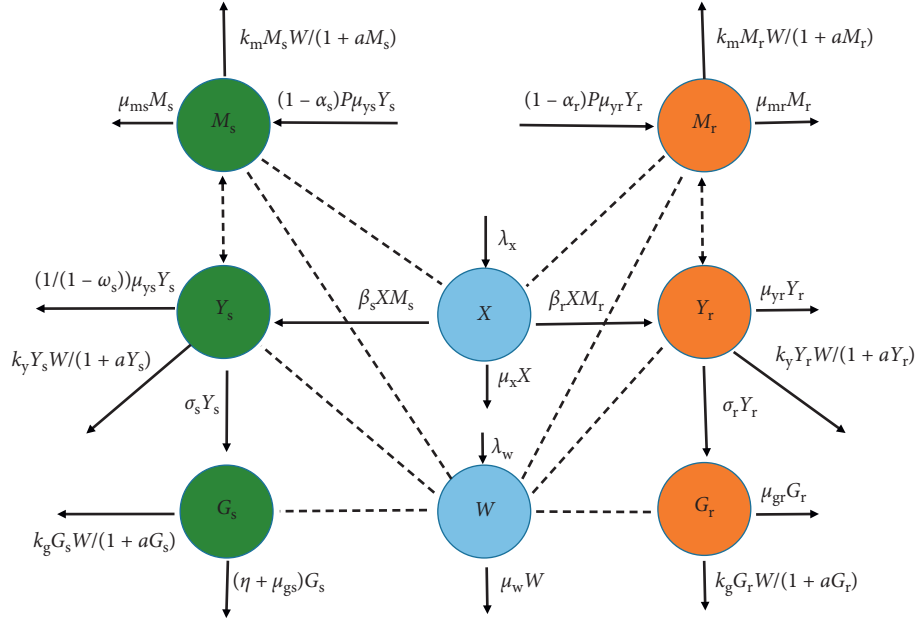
$k_m M_s W/(1 + aM_s)$

$k_m M_r W/(1 + aM_r)$

$\mu_{ms} M_s$

$M_s$

$(1 - \alpha_s) P \mu_{ys} Y_s$

$(1 - \alpha_r) P \mu_{yr} Y_r$

$M_r$

$\mu_{mr} M_r$

$\lambda_x$

$(1/(1 - \omega_s)) \mu_{ys} Y_s$

$Y_s$

$\beta_s X M_s$

$X$

$\beta_r X M_r$

$Y_r$

$\mu_{yr} Y_r$

$k_y Y_s W/(1 + aY_s)$

$k_y Y_r W/(1 + aY_r)$

$\mu_x X$

$\sigma_s Y_s$

$\sigma_r Y_r$

$\lambda_w$

$G_s$

$W$

$G_r$

$\mu_{gr} G_r$

$k_g G_s W/(1 + aG_s)$

$(\eta + \mu_{gs}) G_s$

$\mu_w W$

$k_g G_r W/(1 + aG_r)$